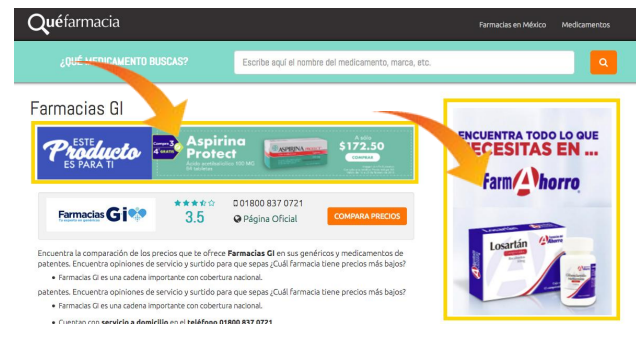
Quéfarmacia

Farmacias en México Medicamentos

¿QUÉ MEDICAMENTO BUSCAS?

Escribe aquí el nombre del medicamento, marca, etc.

Farmacias GI

ESTE Producto ES PARA TI

Compra 3 y llévate 4

Aspirina Protect

ASPIRINA PROTECT

A sólo $172.50

COMPRAR

Farmacias GI

3.5

01800 837 0721

Página Oficial

COMPARA PRECIOS

Encuentra la comparación de los precios que te ofrece Farmacias GI en sus genéricos y medicamentos de patentes. Encuentra opiniones de servicio y surtido para que sepas ¿Cuál Farmacia tiene precios más bajos?

• Farmacias GI es una cadena importante con cobertura nacional.

patentes. Encuentra opiniones de servicio y surtido para que sepas ¿Cuál Farmacia tiene precios más bajos?

• Farmacias GI es una cadena importante con cobertura nacional.

• Cuentan con servicio a domicilio en el teléfono 01800 837 0721

ENCUENTRA TODO LO QUE NECESITAS EN ...

FarmAhorro

Losartán

Ahorro